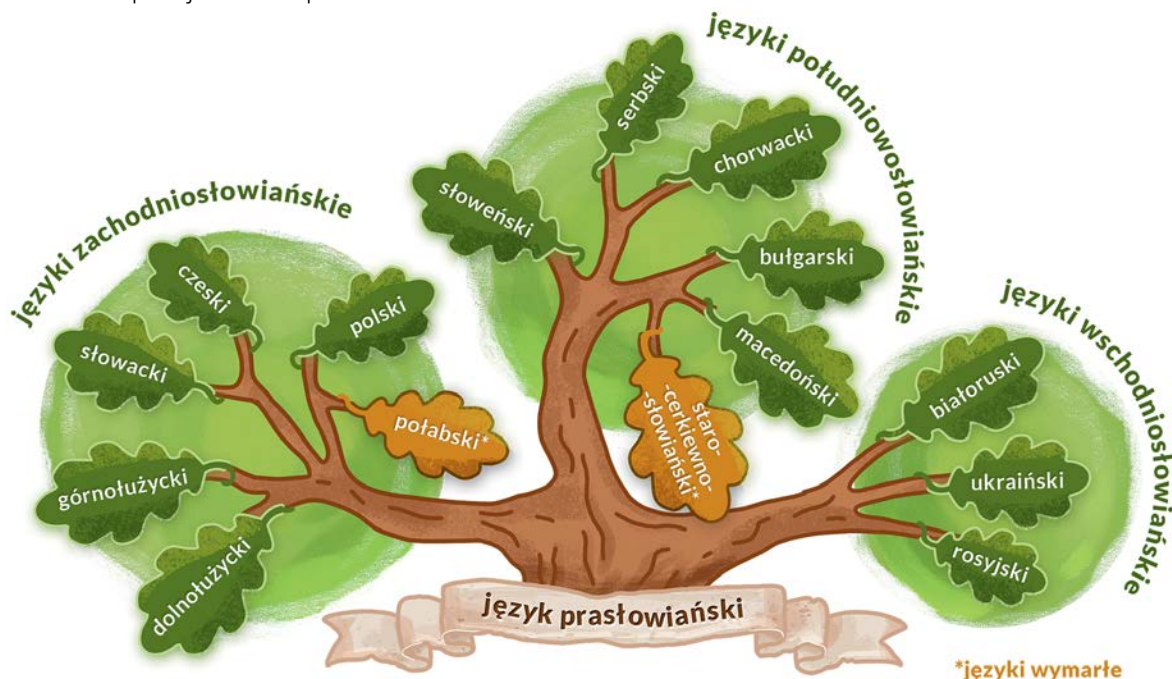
języki zachodniosłowiańskie

czeski

polski

słowacki

połabski*

górnołużycki

dolnołużycki

języki południowosłowiańskie

serbski

chorwacki

słoweński

bułgarski

macedoński

staro-cerkiewno-słowiański*

języki wschodniosłowiańskie

białoruski

ukraiński

rosyjski

język prasłowiański

*języki wymarłe